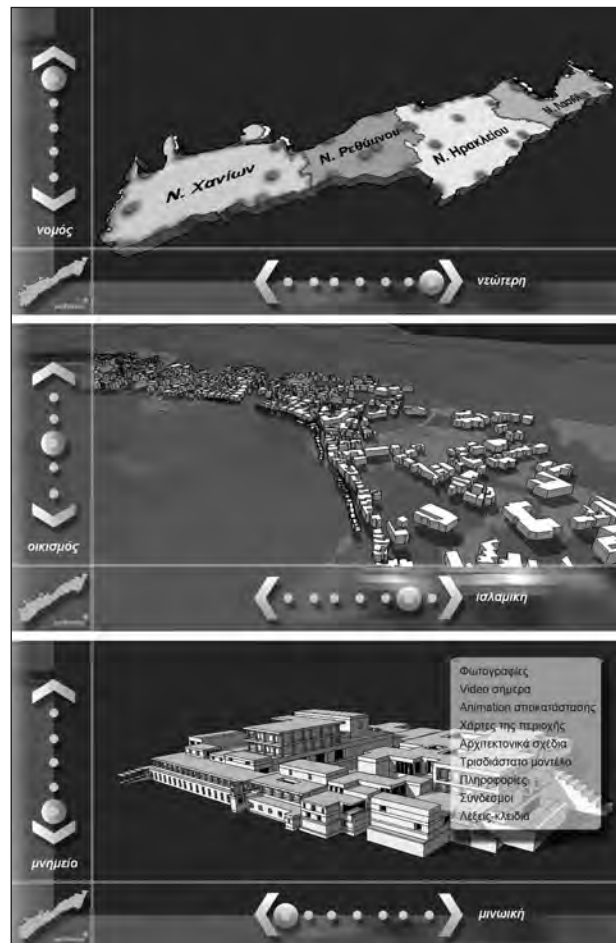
Ν. Χανίων
Ν. Ρεθύμνου
Ν. Ηρακλείου
Ν. Λασιθ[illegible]
νομός
νεώτερη

οικισμός
ισλαμική

Φωτογραφίες
Video σήμερα
Animation αποκατάστασης
Χάρτες της περιοχής
Αρχιτεκτονικά σχέδια
Τρισδιάστατο μοντέλο
Πληροφορίες
Σύνδεσμοι
Λέξεις-κλειδιά
μνημείο
μινωική